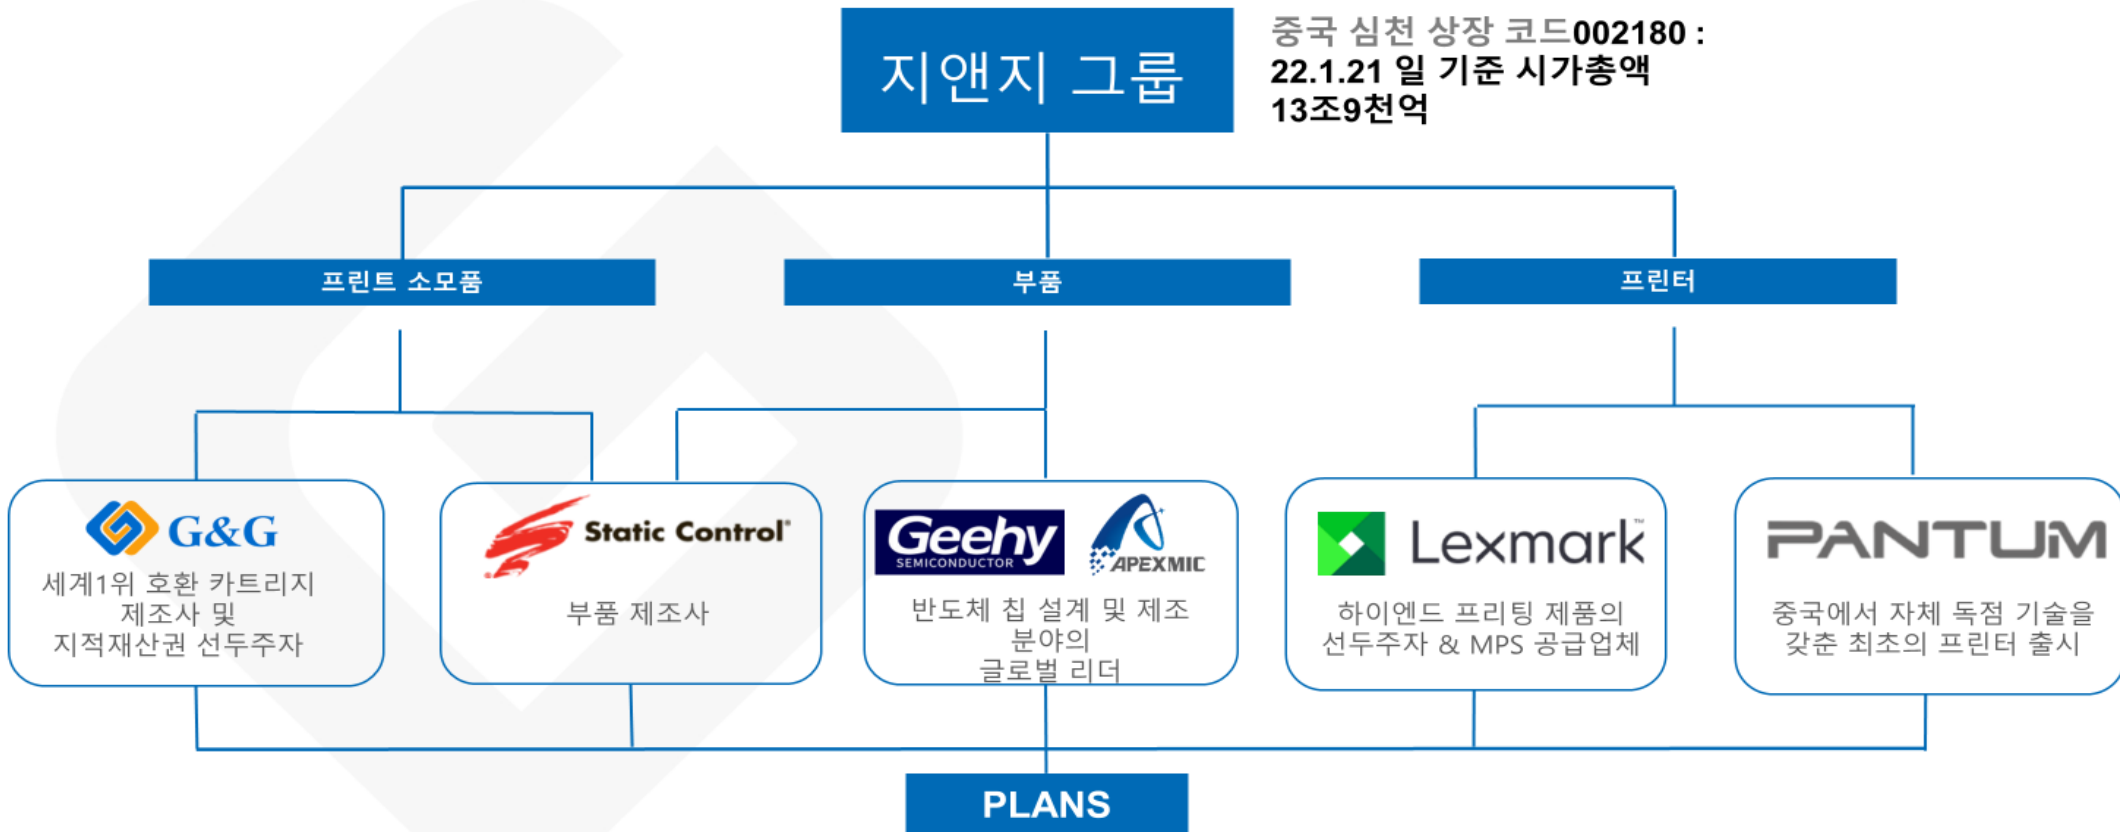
지앤지 그룹

중국 심천 상장 코드002180 : 22.1.21 일 기준 시가총액 13조9천억

프린트 소모품

부품

프린터

G&G
세계1위 호환 카트리지 제조사 및 지적재산권 선두주자

Static Control®
부품 제조사

Geehy SEMICONDUCTOR
APEXMIC
반도체 칩 설계 및 제조 분야의 글로벌 리더

Lexmark™
하이엔드 프리팅 제품의 선두주자 & MPS 공급업체

PANTUM
중국에서 자체 독점 기술을 갖춘 최초의 프린터 출시

PLANS